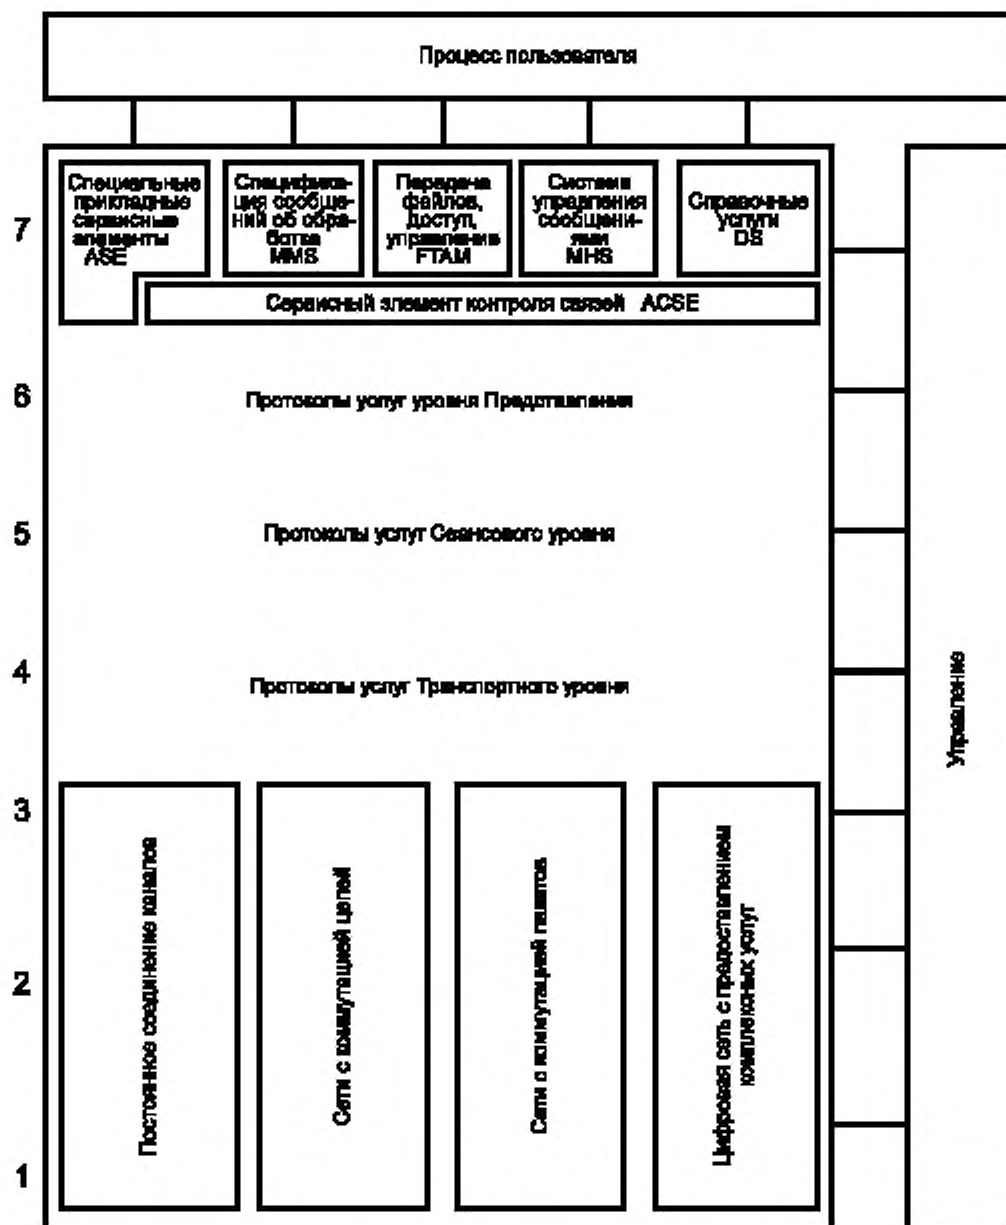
Процесс пользователя

7

Специальные прикладные сервисные элементы ASE

Спецификация сообщений об обработке MMS

Передача файлов, доступ, управление FTAM

Система управления сообщениями MHS

Справочные услуги DS

Сервисный элемент контроля связей ACSE

6

Протоколы услуг уровня Представления

5

Протоколы услуг Сеансового уровня

4

Протоколы услуг Транспортного уровня

3

2

1

Постоянное соединение каналов

Сети с коммутацией цепей

Сети с коммутацией пакетов

Цифровая сеть с предоставлением комплексных услуг

Управление